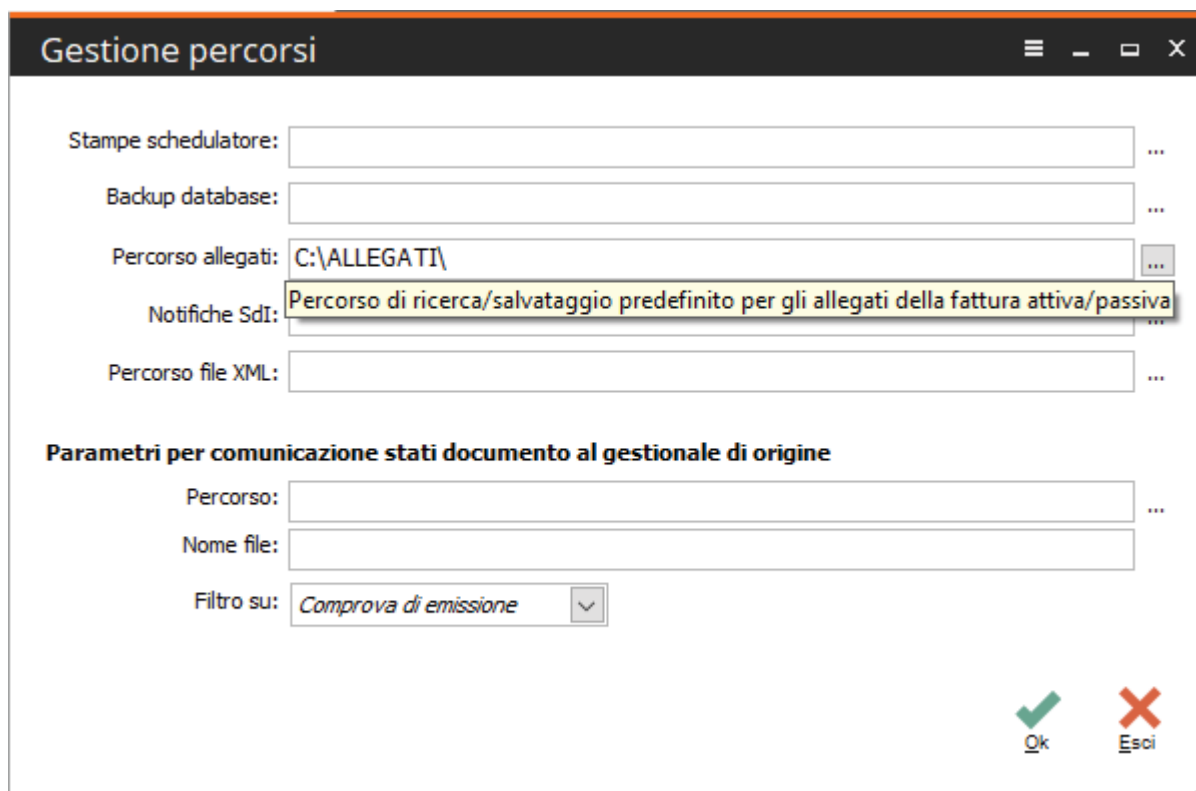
Gestione percorsi

≡ _ ▭ X

Stampe schedulatore:

...

Backup database:

...

Percorso allegati: C:\ALLEGATI\

...

Percorso di ricerca/salvataggio predefinito per gli allegati della fattura attiva/passiva

Notifiche SdI:

...

Percorso file XML:

...

Parametri per comunicazione stati documento al gestionale di origine

Percorso:

...

Nome file:

Filtro su: Comprova di emissione

Ok

Esci